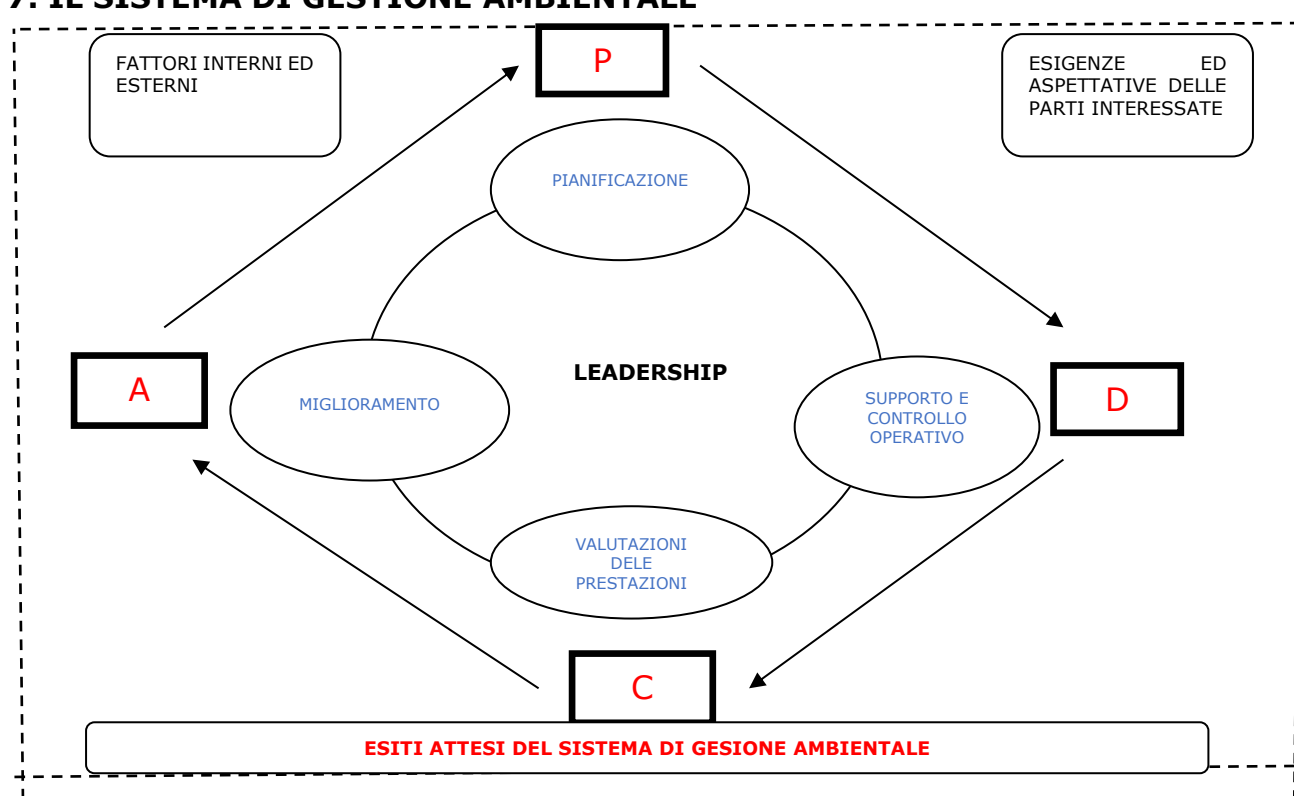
7. IL SISTEMA DI GESTIONE AMBIENTALE

FATTORI INTERNI ED ESTERNI

P

ESIGENZE ED ASPETTATIVE DELLE PARTI INTERESSATE

PIANIFICAZIONE

LEADERSHIP

A

MIGLIORAMENTO

SUPPORTO E CONTROLLO OPERATIVO

D

VALUTAZIONI DELE PRESTAZIONI

C

ESITI ATTESI DEL SISTEMA DI GESIONE AMBIENTALE